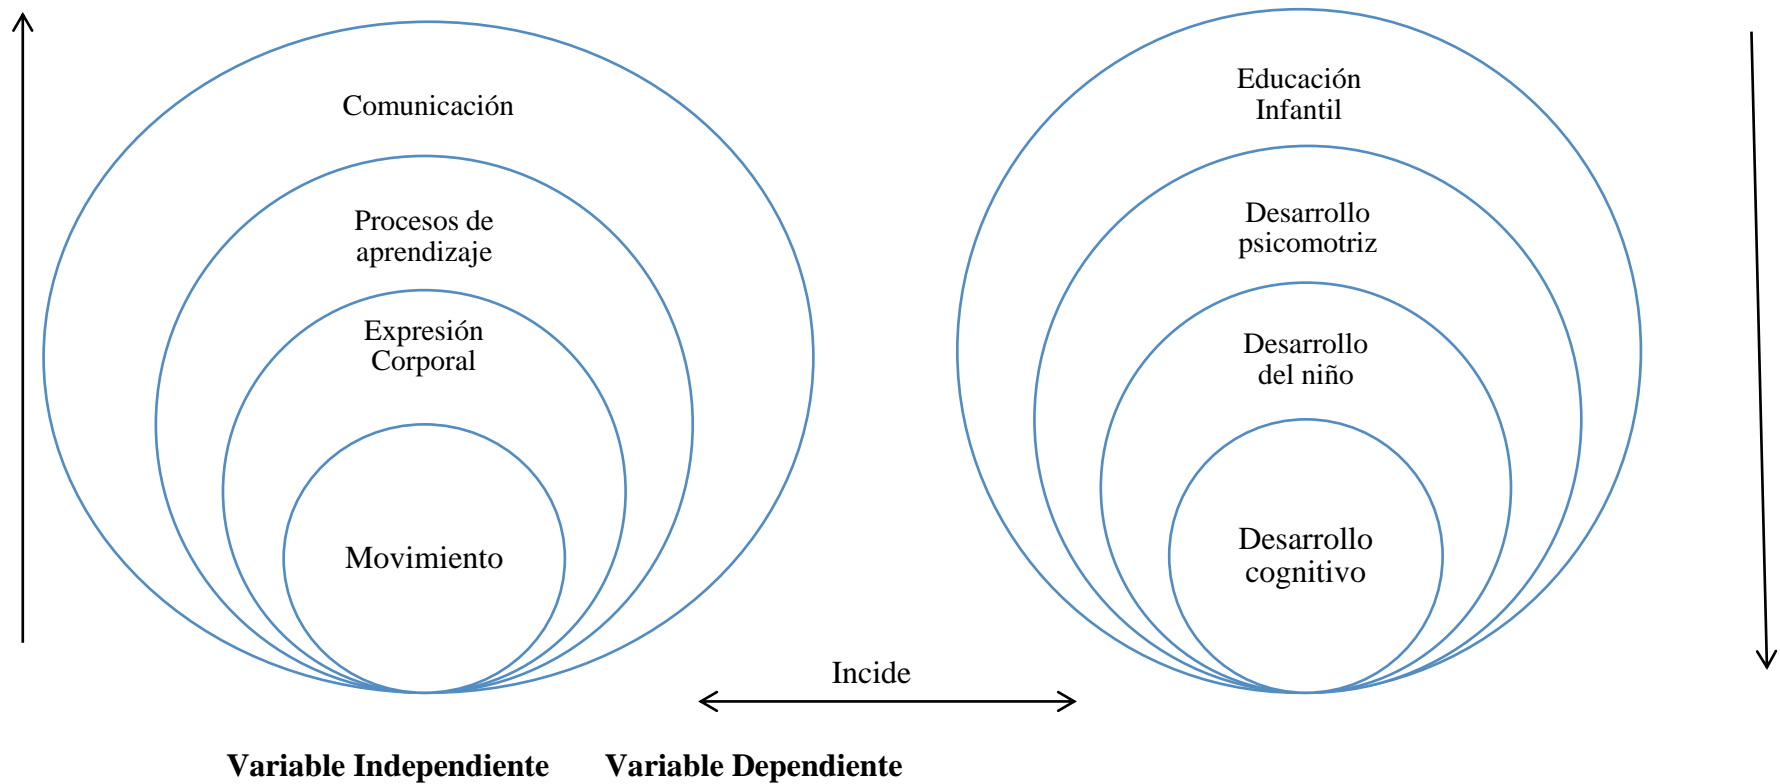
Comunicación

Procesos de aprendizaje

Expresión Corporal

Movimiento

Educación Infantil

Desarrollo psicomotriz

Desarrollo del niño

Desarrollo cognitivo

Incide

Variable Independiente

Variable Dependiente